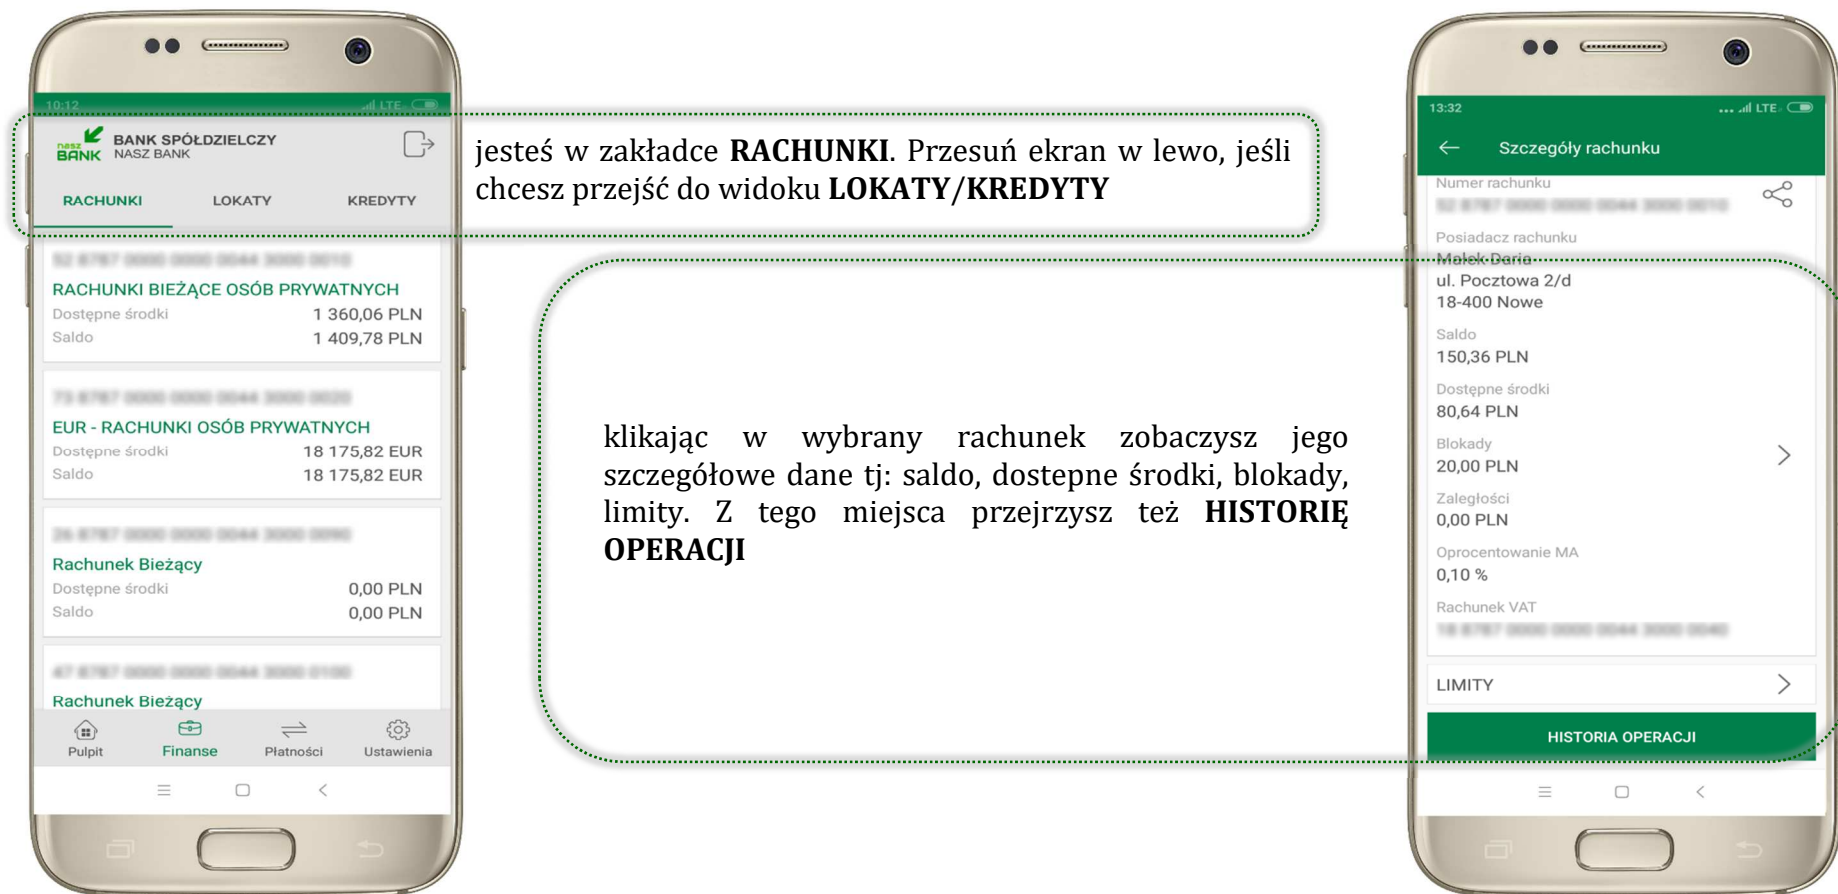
10:12

nasz BANK BANK SPÓŁDZIELCZY NASZ BANK

RACHUNKI LOKATY KREDYTY

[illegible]
RACHUNKI BIEŻĄCE OSÓB PRYWATNYCH
Dostępne środki 1 360,06 PLN
Saldo 1 409,78 PLN

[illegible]
EUR - RACHUNKI OSÓB PRYWATNYCH
Dostępne środki 18 175,82 EUR
Saldo 18 175,82 EUR

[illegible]
Rachunek Bieżący
Dostępne środki 0,00 PLN
Saldo 0,00 PLN

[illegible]
Rachunek Bieżący

Pulpit Finanse Płatności Ustawienia

jesteś w zakładce **RACHUNKI**. Przesuń ekran w lewo, jeśli chcesz przejść do widoku **LOKATY/KREDYTY**

klikając w wybrany rachunek zobaczysz jego szczegółowe dane tj: saldo, dostepne środki, blokady, limity. Z tego miejsca przejrzysz też **HISTORIĘ OPERACJI**

13:32 LTE

Szczegóły rachunku

Numer rachunku
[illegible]
Posiadacz rachunku
Małek Daria
ul. Pocztowa 2/d
18-400 Nowe
Saldo
150,36 PLN
Dostępne środki
80,64 PLN
Blokady
20,00 PLN
Zaległości
0,00 PLN
Oprocentowanie MA
0,10 %
Rachunek VAT
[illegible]

LIMITY

HISTORIA OPERACJI